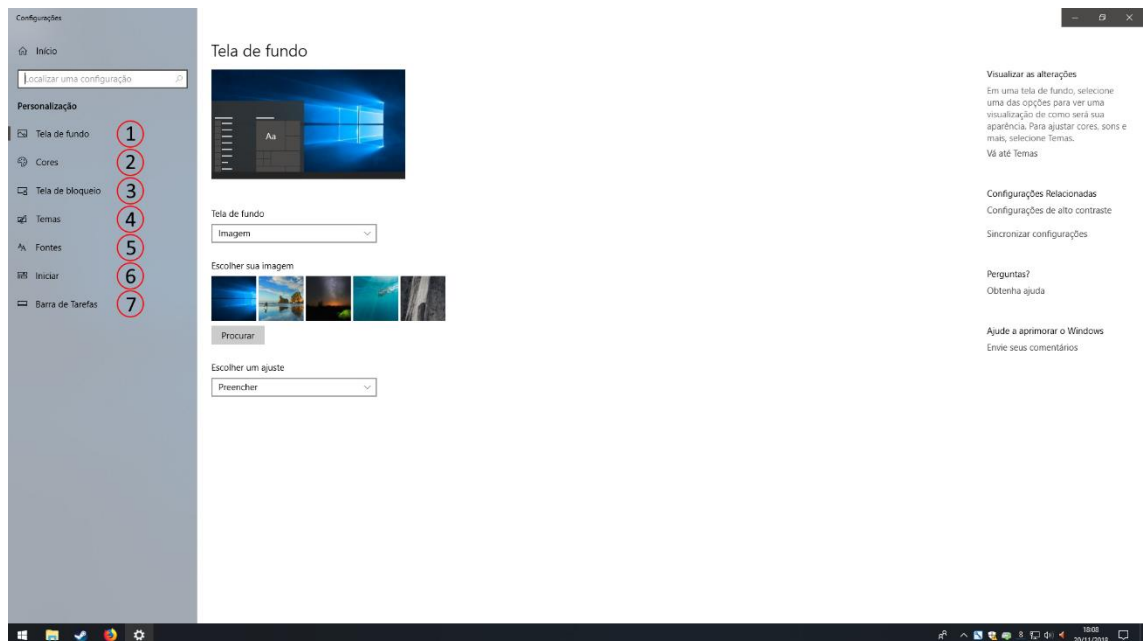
Configurações

Início

Localizar uma configuração

Personalização

Tela de fundo 1

Cores 2

Tela de bloqueio 3

Temas 4

Fontes 5

Iniciar 6

Barra de Tarefas 7

Tela de fundo

Aa

Tela de fundo

Imagem

Escolher sua imagem

Procurar

Escolher um ajuste

Preencher

Visualizar as alterações

Em uma tela de fundo, selecione uma das opções para ver uma visualização de como será sua aparência. Para ajustar cores, sons e mais, selecione Temas.

Vá até Temas

Configurações Relacionadas

Configurações de alto contraste

Sincronizar configurações

Perguntas?

Obtenha ajuda

Ajude a aprimorar o Windows

Envie seus comentários

18:08
20/11/2018